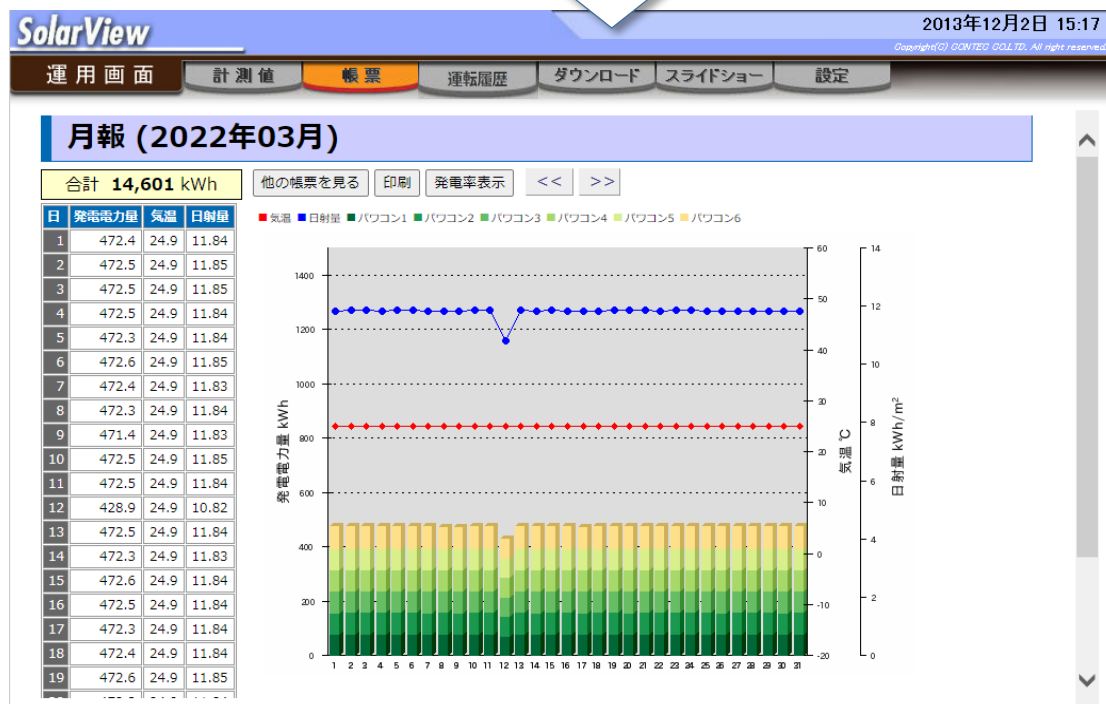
SolarView

2013年12月2日 15:17

Copyright(C) CONTEC CO.,LTD. All right reserved.

運用画面 | 計測値 | 帳票 | 運転履歴 | ダウンロード | スライドショー | 設定

月報 (2022年03月)

合計 14,601 kWh

他の帳票を見る | 印刷 | 発電率表示 | << | >>

| 日 | 発電電力量 | 気温 | 日射量 |
|---|---|---|---|
| 1 | 472.4 | 24.9 | 11.84 |
| 2 | 472.5 | 24.9 | 11.85 |
| 3 | 472.5 | 24.9 | 11.85 |
| 4 | 472.5 | 24.9 | 11.84 |
| 5 | 472.3 | 24.9 | 11.84 |
| 6 | 472.6 | 24.9 | 11.85 |
| 7 | 472.4 | 24.9 | 11.83 |
| 8 | 472.3 | 24.9 | 11.84 |
| 9 | 471.4 | 24.9 | 11.83 |
| 10 | 472.5 | 24.9 | 11.85 |
| 11 | 472.5 | 24.9 | 11.84 |
| 12 | 428.9 | 24.9 | 10.82 |
| 13 | 472.5 | 24.9 | 11.84 |
| 14 | 472.3 | 24.9 | 11.83 |
| 15 | 472.6 | 24.9 | 11.84 |
| 16 | 472.5 | 24.9 | 11.84 |
| 17 | 472.3 | 24.9 | 11.84 |
| 18 | 472.4 | 24.9 | 11.84 |
| 19 | 472.6 | 24.9 | 11.85 |

■気温 ■日射量 ■パワコン1 ■パワコン2 ■パワコン3 ■パワコン4 ■パワコン5 ■パワコン6

発電電力量 kWh
1400
1200
1000
800
600
400
200
0

気温 ℃
60
50
40
30
20
10
0
-10
-20

日射量 kWh/m$^2$
14
12
10
8
6
4
2
0

1 2 3 4 5 6 7 8 9 10 11 12 13 14 15 16 17 18 19 20 21 22 23 24 25 26 27 28 29 30 31